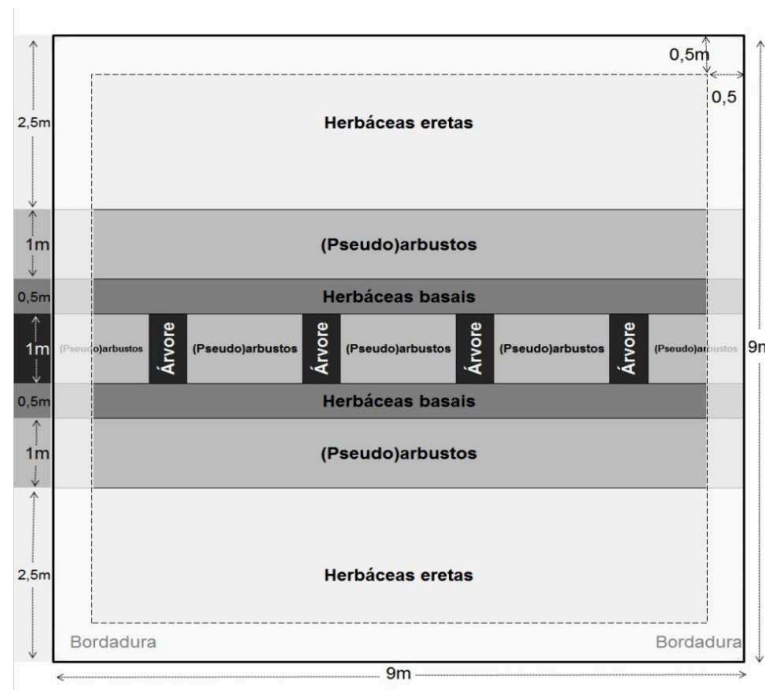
0,5m
0,5
2,5m
Herbáceas eretas
1m
(Pseudo)arbustos
0,5m
Herbáceas basais
1m
(Pseudo)arbustos
Árvore
(Pseudo)arbustos
Árvore
(Pseudo)arbustos
Árvore
(Pseudo)arbustos
Árvore
(Pseudo)arbustos
9m
0,5m
Herbáceas basais
1m
(Pseudo)arbustos
2,5m
Herbáceas eretas
Bordadura
Bordadura
9m